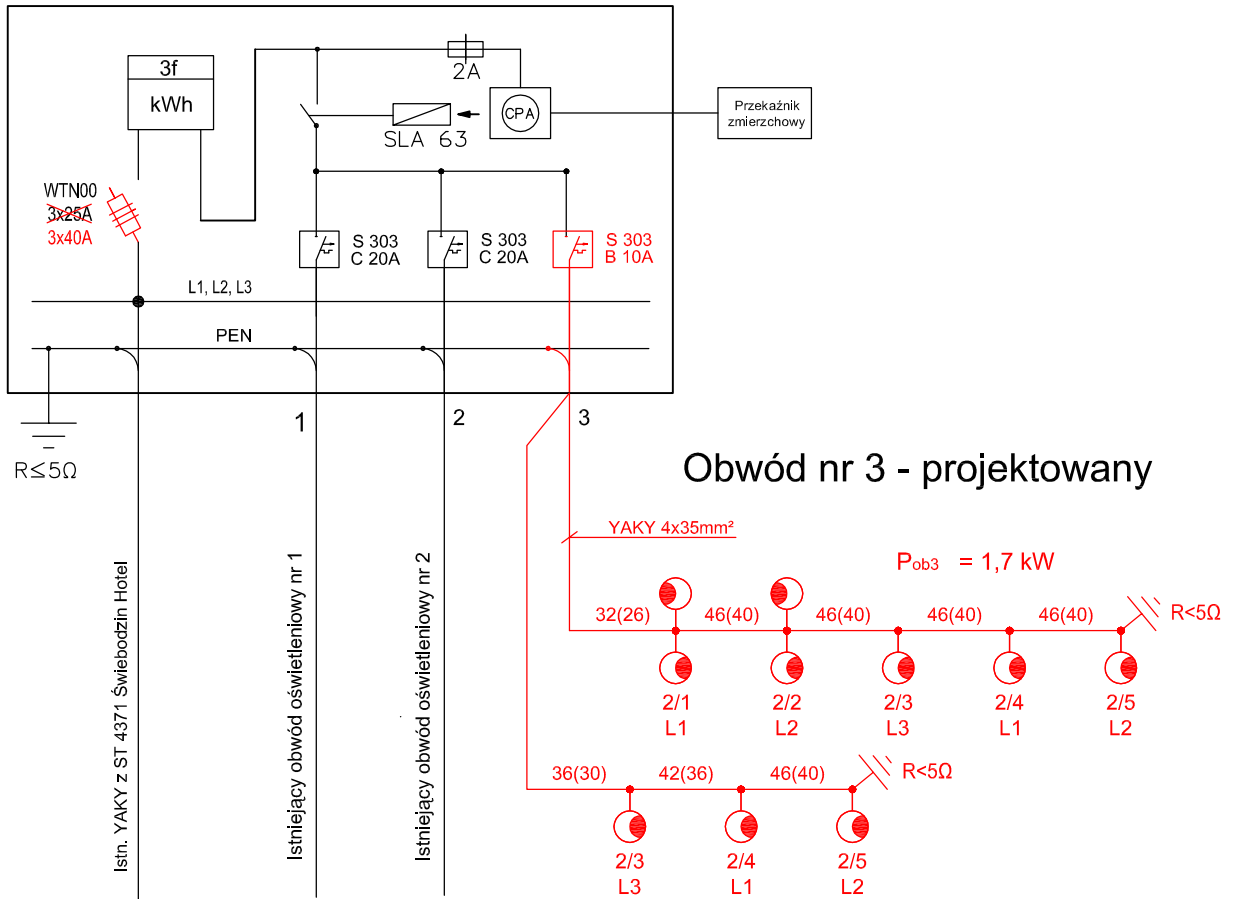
3f
kWh

2A
CPA
SLA 63
Przekaźnik zmierzchowy

WTN00
3x25A
3x40A

S 303
C 20A
S 303
C 20A
S 303
B 10A

L1, L2, L3
PEN

$R\leq5\Omega$

1
2
3

Obwód nr 3 - projektowany

YAKY 4x35mm²

$P_{ob3}$ = 1,7 kW

32(26)
46(40)
46(40)
46(40)
46(40)
$R<5\Omega$

2/1
L1
2/2
L2
2/3
L3
2/4
L1
2/5
L2

36(30)
42(36)
46(40)
$R<5\Omega$

2/3
L3
2/4
L1
2/5
L2

Istn. YAKY z ST 4371 Świebodzin Hotel
Istniejący obwód oświetleniowy nr 1
Istniejący obwód oświetleniowy nr 2